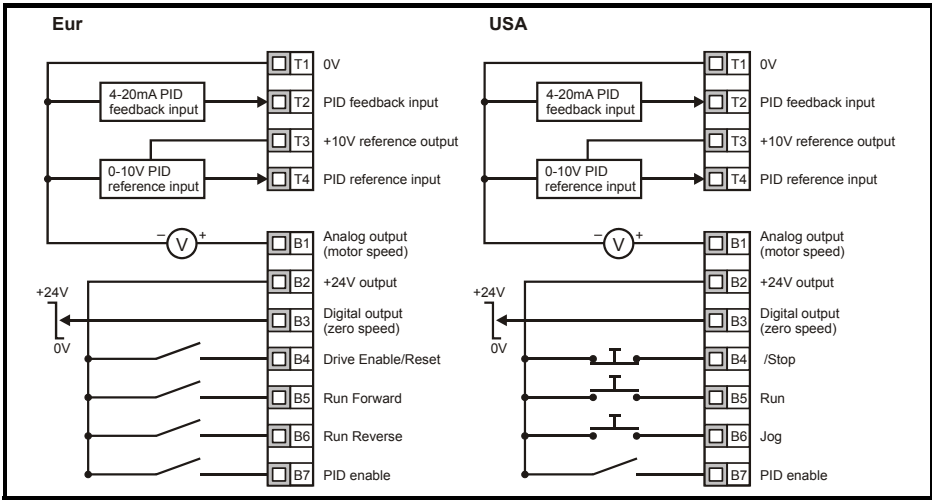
Eur

T1 0V
4-20mA PID feedback input
T2 PID feedback input
T3 +10V reference output
0-10V PID reference input
T4 PID reference input
– V +
B1 Analog output (motor speed)
B2 +24V output
+24V
0V
B3 Digital output (zero speed)
B4 Drive Enable/Reset
B5 Run Forward
B6 Run Reverse
B7 PID enable

USA

T1 0V
4-20mA PID feedback input
T2 PID feedback input
T3 +10V reference output
0-10V PID reference input
T4 PID reference input
– V +
B1 Analog output (motor speed)
B2 +24V output
+24V
0V
B3 Digital output (zero speed)
B4 /Stop
B5 Run
B6 Jog
B7 PID enable